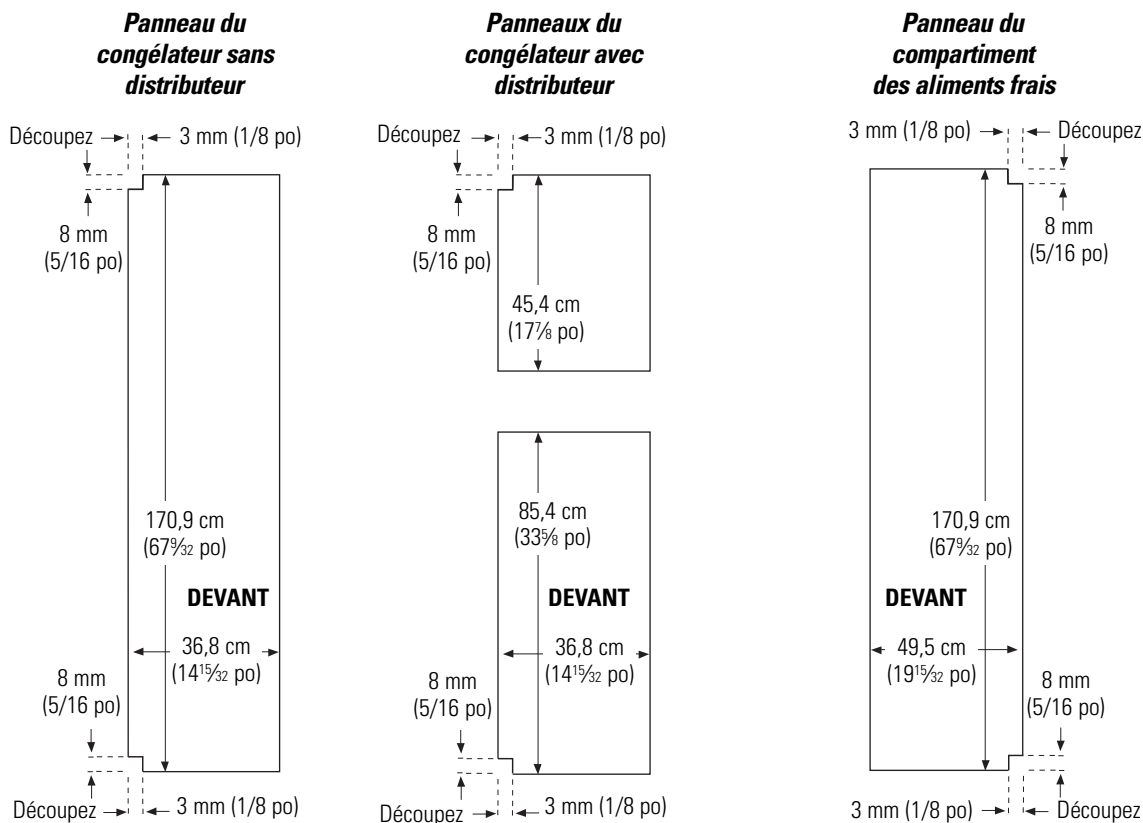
Panneau du congélateur sans distributeur

Découpez
3 mm (1/8 po)
8 mm (5/16 po)
170,9 cm ($67\frac{9}{32}$ po)
DEVANT
36,8 cm ($14\frac{15}{32}$ po)
8 mm (5/16 po)
Découpez
3 mm (1/8 po)

Panneaux du congélateur avec distributeur

Découpez
3 mm (1/8 po)
8 mm (5/16 po)
45,4 cm ($17\frac{7}{8}$ po)
85,4 cm ($33\frac{5}{8}$ po)
DEVANT
36,8 cm ($14\frac{15}{32}$ po)
8 mm (5/16 po)
Découpez
3 mm (1/8 po)

Panneau du compartiment des aliments frais

3 mm (1/8 po)
Découpez
8 mm (5/16 po)
170,9 cm ($67\frac{9}{32}$ po)
DEVANT
49,5 cm ($19\frac{15}{32}$ po)
8 mm (5/16 po)
3 mm (1/8 po)
Découpez